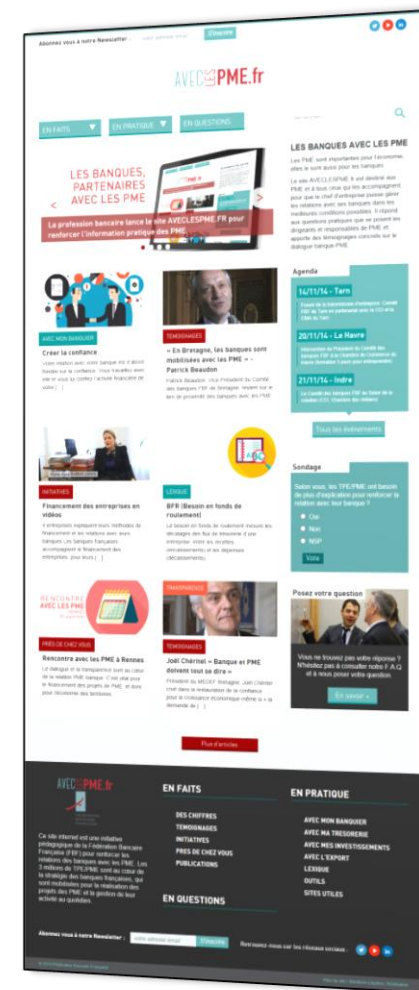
Abonnez vous à notre Newsletter : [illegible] S'inscrire

AVECLESPME.fr

EN FAITS
EN PRATIQUE
EN QUESTIONS

LES BANQUES, PARTENAIRES AVEC LES PME

La profession bancaire lance le site AVECLESPME.FR pour renforcer l'information pratique des PME

LES BANQUES AVEC LES PME

Les PME sont importantes pour l'économie, elles le sont aussi pour les banques.

Le site AVECLESPME.fr est destiné aux PME et à tous ceux qui les accompagnent pour que le chef d'entreprise puisse gérer les relations avec ses banques dans les meilleures conditions possibles. Il répond aux questions pratiques que se posent les dirigeants et responsables de PME et apporte des témoignages concrets sur le dialogue banque-PME.

AVEC MON BANQUIER
Créer la confiance
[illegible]

TÉMOIGNAGES
« En Bretagne, les banques sont mobilisées avec les PME » - Patrick Beaudon
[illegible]

Agenda
14/11/16 - Tarn
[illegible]
20/11/16 - Le Havre
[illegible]
21/11/16 - Indre
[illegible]
Tous les événements

INITIATIVES
Financement des entreprises en vidéos
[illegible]

LEXIQUE
BFR (Besoin en fonds de roulement)
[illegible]

Sondage
Selon vous, les TPE/PME ont besoin de plus d'explication pour renforcer la relation avec leur banque ?
Oui
Non
NSP
Vote

RENCONTRE AVEC LES PME

PRÈS DE CHEZ VOUS
Rencontre avec les PME à Rennes
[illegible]

TÉMOIGNAGES
Joël Chéritel « Banque et PME doivent tout se dire »
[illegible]

Posez votre question
Vous ne trouvez pas votre réponse ? N'hésitez pas à consulter notre F.A.Q et à nous poser votre question.
En savoir +

Plus d'articles

AVECLESPME.fr
Ce site internet est une initiative pédagogique de la Fédération Bancaire Française (FBF) pour renforcer les relations des banques avec les PME. Les 3 millions de TPE/PME sont au cœur de la stratégie des banques françaises, qui sont mobilisées pour la réalisation des projets des PME et la gestion de leur activité au quotidien.

EN FAITS
DES CHIFFRES
TÉMOIGNAGES
INITIATIVES
PRÈS DE CHEZ VOUS
PUBLICATIONS

EN QUESTIONS

EN PRATIQUE
AVEC MON BANQUIER
AVEC MA TRÉSORERIE
AVEC MES INVESTISSEMENTS
AVEC L'EXPORT
LEXIQUE
OUTILS
SITES UTILES

Abonnez vous à notre Newsletter : Votre adresse email S'inscrire
Retrouvez-nous sur les réseaux sociaux :

© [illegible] Fédération Bancaire Française
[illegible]